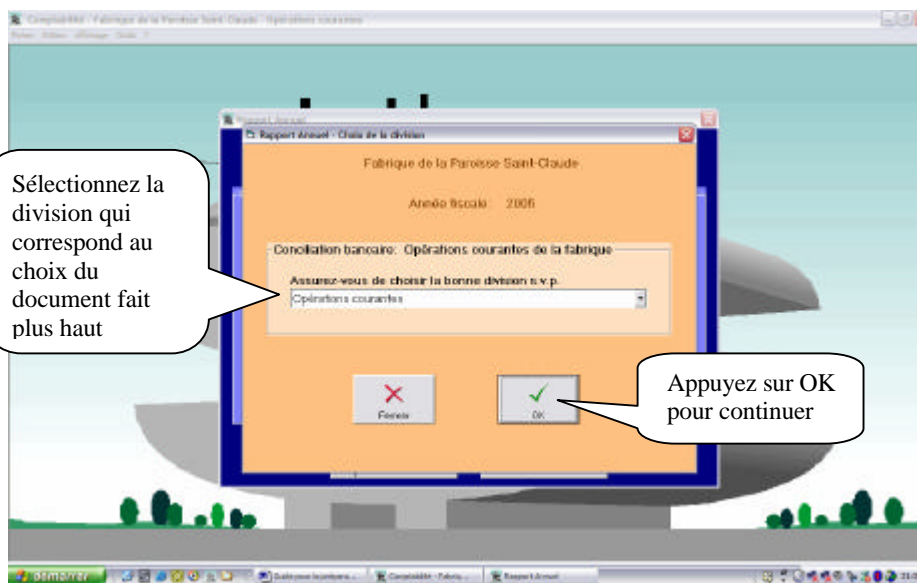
Comptabilité - Fabrique de la Paroisse Saint-Claude - Opérations courantes

Fichier Edition Affichage Outils ?

Rapport Annuel

Rapport Annuel - Choix de la division

Fabrique de la Paroisse Saint-Claude

Année fiscale: 2005

Conciliation bancaire: Opérations courantes de la fabrique

Assurez-vous de choisir la bonne division s.v.p.

Opérations courantes

Fermer

OK

Sélectionnez la division qui correspond au choix du document fait plus haut

Appuyez sur OK pour continuer

démarrer

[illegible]

Comptabilité - Fabriq...

Rapport Annuel